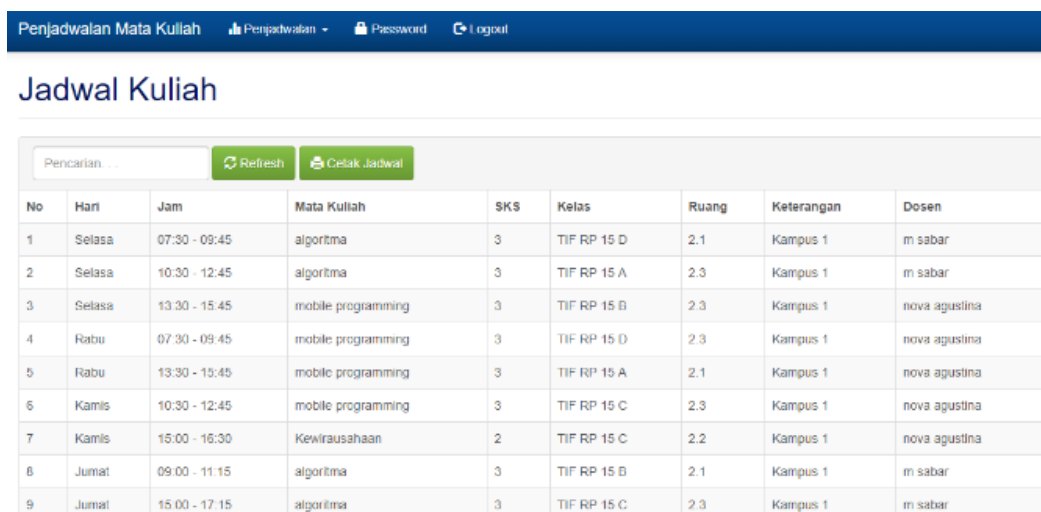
Penjadwalan Mata Kuliah Penjadwalan Password Logout

Jadwal Kuliah

Pencarian...
Refresh Cetak Jadwal

| No | Hari | Jam | Mata Kuliah | SKS | Kelas | Ruang | Keterangan | Dosen |
|---|---|---|---|---|---|---|---|---|
| 1 | Selasa | 07:30 - 09:45 | algoritma | 3 | TIF RP 15 D | 2.1 | Kampus 1 | m sabar |
| 2 | Selasa | 10:30 - 12:45 | algoritma | 3 | TIF RP 15 A | 2.3 | Kampus 1 | m sabar |
| 3 | Selasa | 13:30 - 15:45 | mobile programming | 3 | TIF RP 15 B | 2.3 | Kampus 1 | nova agustina |
| 4 | Rabu | 07:30 - 09:45 | mobile programming | 3 | TIF RP 15 D | 2.3 | Kampus 1 | nova agustina |
| 5 | Rabu | 13:30 - 15:45 | mobile programming | 3 | TIF RP 15 A | 2.1 | Kampus 1 | nova agustina |
| 6 | Kamis | 10:30 - 12:45 | mobile programming | 3 | TIF RP 15 C | 2.3 | Kampus 1 | nova agustina |
| 7 | Kamis | 15:00 - 16:30 | Kewirausahaan | 2 | TIF RP 15 C | 2.2 | Kampus 1 | nova agustina |
| 8 | Jumat | 09:00 - 11:15 | algoritma | 3 | TIF RP 15 B | 2.1 | Kampus 1 | m sabar |
| 9 | Jumat | 15:00 - 17:15 | algoritma | 3 | TIF RP 15 C | 2.3 | Kampus 1 | m sabar |